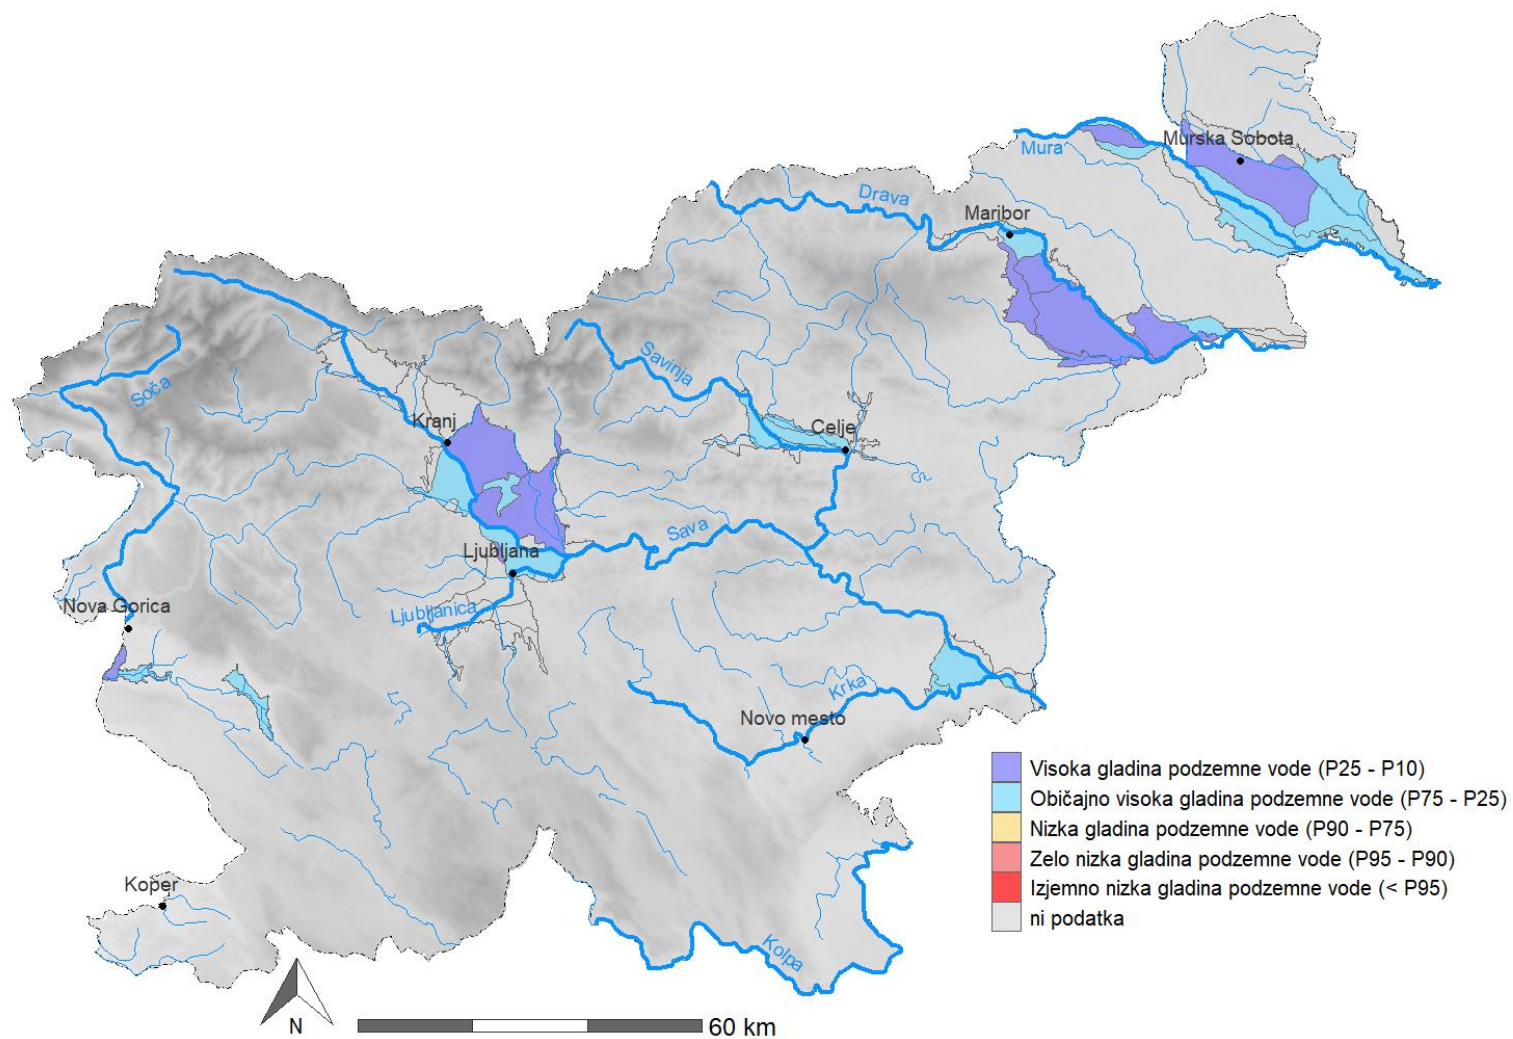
Murska Sobota
Mura
Drava
Maribor
Savinja
Soča
Kranj
Celje
Sava
Ljubljana
Ljubljanica
Nova Gorica
Krka
Novo mesto
Koper
Kolpa

Visoka gladina podzemne vode (P25 - P10)
Običajno visoka gladina podzemne vode (P75 - P25)
Nizka gladina podzemne vode (P90 - P75)
Zelo nizka gladina podzemne vode (P95 - P90)
Izjemno nizka gladina podzemne vode (< P95)
ni podatka

N
60 km